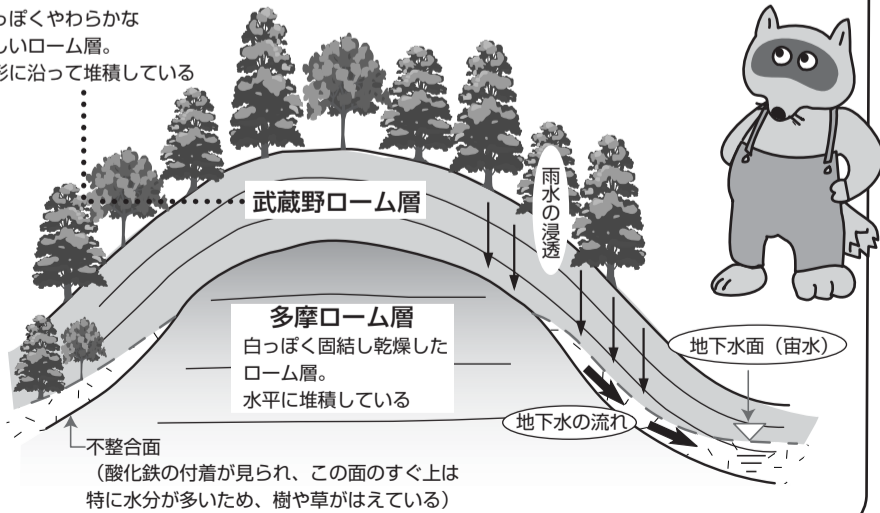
っぽくやわらかな
しいローム層。
形に沿って堆積している

武蔵野ローム層

雨水の浸透

多摩ローム層
白っぽく固結し乾燥した
ローム層。
水平に堆積している

地下水面（宙水）

地下水の流れ

不整合面
（酸化鉄の付着が見られ、この面のすぐ上は
特に水分が多いため、樹や草がはえている）